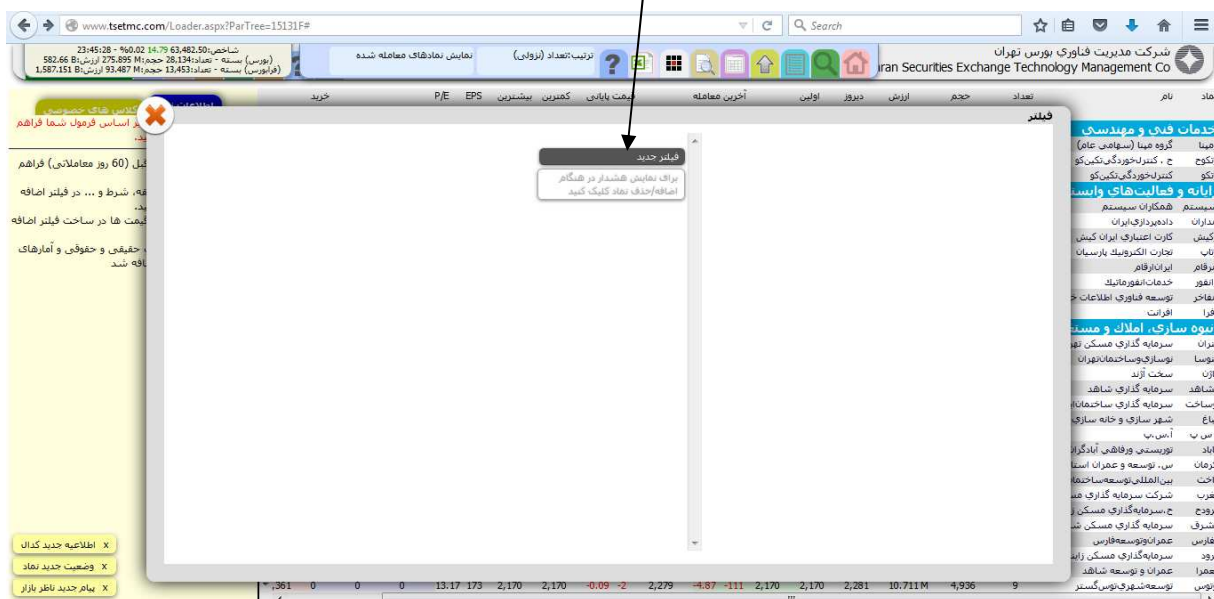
www.tsetmc.com/Loader.aspx?ParTree=15131F#

Search

شرکت مدیریت فناوری بورس تهران
ran Securities Exchange Technology Management Co

شاخص: 63,482.50 14.79 %0.02 - 23:45:28
(بورس) بسته - تعداد: 28,134 حجم: 275.895M ارزش: 582.66B
(فرابورس) بسته - تعداد: 13,453 حجم: 93.487M ارزش: 1,587.151B

نمایش نمادهای معامله شده

ترتیب: تعداد (نزولی)

| نماد | نام | تعداد | حجم | ارزش | دیروز | اولین | آخرین معامله | قیمت پایانی | کمترین | بیشترین | EPS | P/E | خرید |
|---|---|---|---|---|---|---|---|---|---|---|---|---|---|

فیلتر

فیلتر جدید

برای نمایش هشدار در هنگام اضافه/حذف نماد کلیک کنید

خدمات فنی و مهندسی
مینا گروه مینا (سهامی عام)
تکوح ح . کنترل‌خوردگی‌تکین‌کو
تکو کنترل‌خوردگی‌تکین‌کو
رایانه و فعالیت‌های وابست
سیستم همکاران سیستم
مداران داده‌پردازی‌ایران
کیش کارت اعتباری ایران کیش
تاپ تجارت الکترونیک پارسیان
رقام ایران‌ارقام
انفور خدمات‌انفورماتیک
مفاخر توسعه فناوری اطلاعات خ
فرا افرانت
انبوه سازی، املاک و مست
ثمران سرمایه گذاری مسکن تهر
نوسا نوسازی‌وساختمان‌تهران
ازن سخت آژند
شاهد سرمایه گذاری شاهد
رساخت سرمایه گذاری ساختمان
باغ شهر سازی و خانه سازی
س پ آ.س.پ
آباد توریستی ورفاهی آبادگران
رمان س. توسعه و عمران استا
اخت بین‌المللی‌توسعه‌ساختما
عرب شرکت سرمایه گذاری مس
روح ح.سرمایه‌گذاری مسکن ز
شرق سرمایه گذاری مسکن ش
فارس عمران‌وتوسعه‌فارس
رود سرمایه‌گذاری مسکن زاین
عمرا عمران و توسعه شاهد
توس توسعه‌شهری‌توس‌گستر

اطلاعات کلاس های خصوصی
بر اساس فرمول شما فراهم شد.
قبل (60 روز معاملاتی) فراهم
قه، شرط و ... در فیلتر اضافه شد.
قیمت ها در ساخت فیلتر اضافه
حقیقی و حقوقی و آمارهای اضافه شد

x اطلاعیه جدید کدال
x وضعیت جدید نماد
x پیام جدید ناظر بازار

.361 0 0 0 13.17 173 2,170 2,170 -0.09 -2 2,279 -4.87 -111 2,170 2,170 2,281 10.711 M 4,936 9